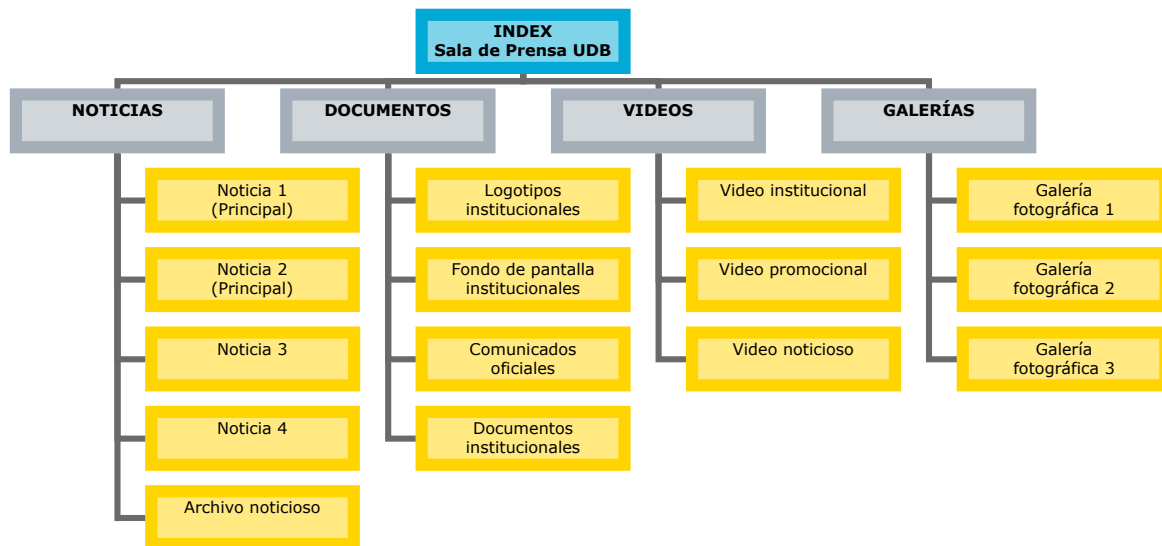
INDEX
Sala de Prensa UDB

NOTICIAS

Noticia 1 (Principal)

Noticia 2 (Principal)

Noticia 3

Noticia 4

Archivo noticioso

DOCUMENTOS

Logotipos institucionales

Fondo de pantalla institucionales

Comunicados oficiales

Documentos institucionales

VIDEOS

Video institucional

Video promocional

Video noticioso

GALERÍAS

Galería fotográfica 1

Galería fotográfica 2

Galería fotográfica 3